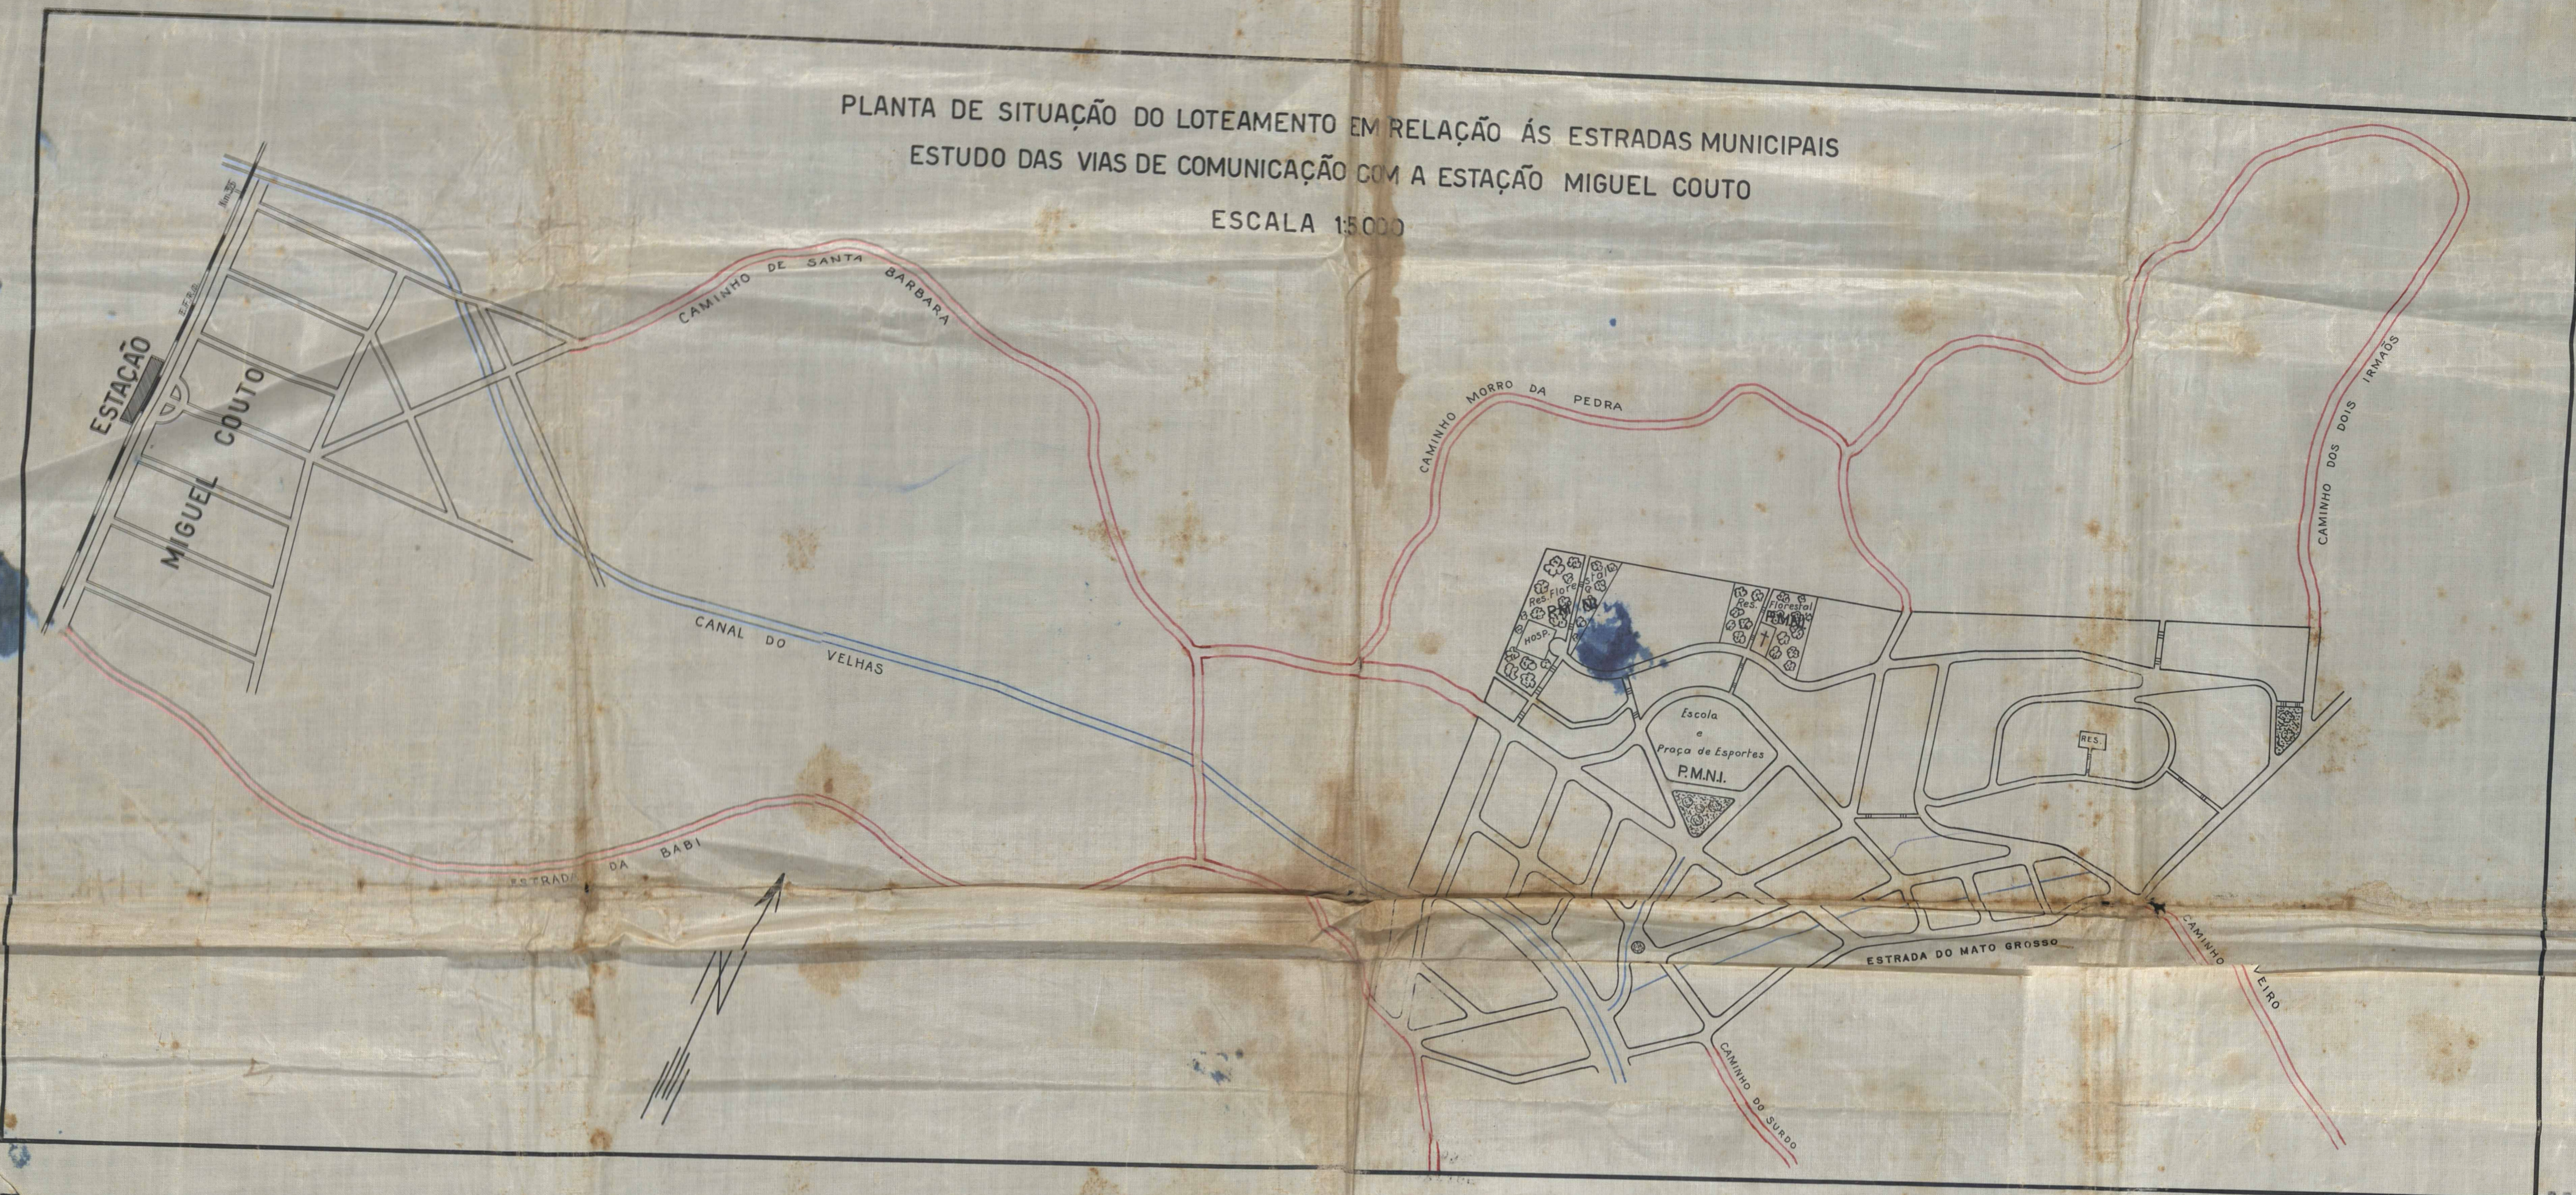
PLANTA DE SITUAÇÃO DO LOTEAMENTO EM RELAÇÃO ÁS ESTRADAS MUNICIPAIS
ESTUDO DAS VIAS DE COMUNICAÇÃO COM A ESTAÇÃO MIGUEL COUTO
ESCALA 1:5000

ESTAÇÃO
MIGUEL COUTO
E.F.R.
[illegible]
CAMINHO DE SANTA BARBARA
CANAL DO VELHAS
ESTRADA DA BABI
CAMINHO MORRO DA PEDRA
CAMINHO DOS DOIS IRMÃOS
Res. Florestal
P.M.N.I.
HOSP.
Res. Florestal
P.M.N.I.
Escola e Praça de Esportes P.M.N.I.
RES.
ESTRADA DO MATO GROSSO
CAMINHO VEIRO
CAMINHO DO SURDO